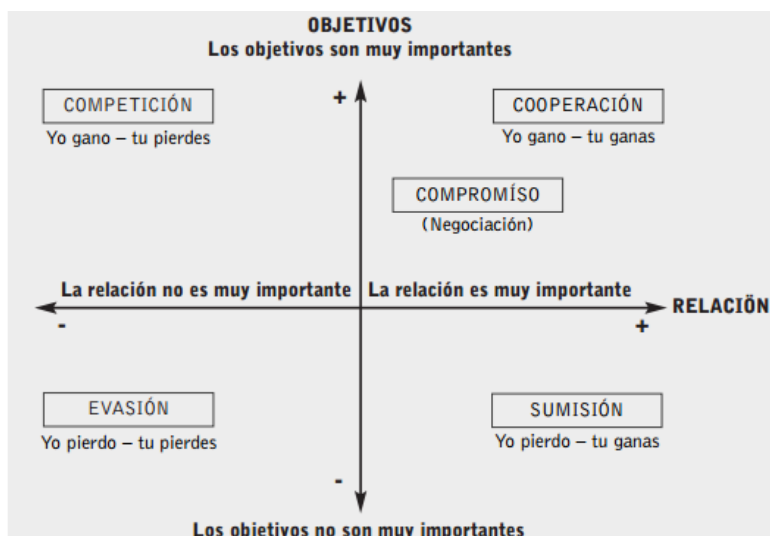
OBJETIVOS
Los objetivos son muy importantes

+

COMPETICIÓN
Yo gano – tu pierdes

COOPERACIÓN
Yo gano – tu ganas

COMPROMÍSO
(Negociación)

La relación no es muy importante

La relación es muy importante

RELACIÓN

-

+

EVASIÓN
Yo pierdo – tu pierdes

SUMISIÓN
Yo pierdo – tu ganas

-

Los objetivos no son muy importantes